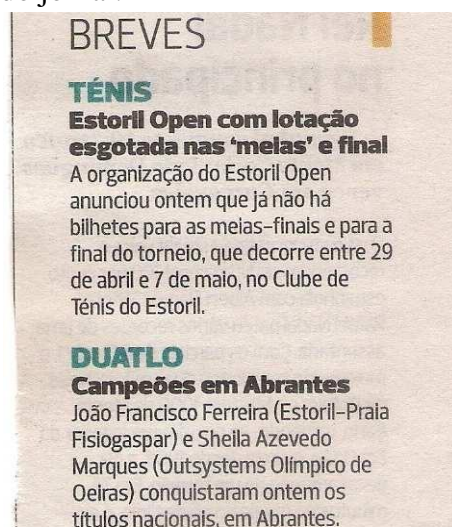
BREVES

TÉNIS
Estoril Open com lotação esgotada nas 'meias' e final
A organização do Estoril Open anunciou ontem que já não há bilhetes para as meias-finais e para a final do torneio, que decorre entre 29 de abril e 7 de maio, no Clube de Ténis do Estoril.

DUATLO
Campeões em Abrantes
João Francisco Ferreira (Estoril-Praia Fisiogaspar) e Sheila Azevedo Marques (Outsystems Olímpico de Oeiras) conquistaram ontem os títulos nacionais, em Abrantes.